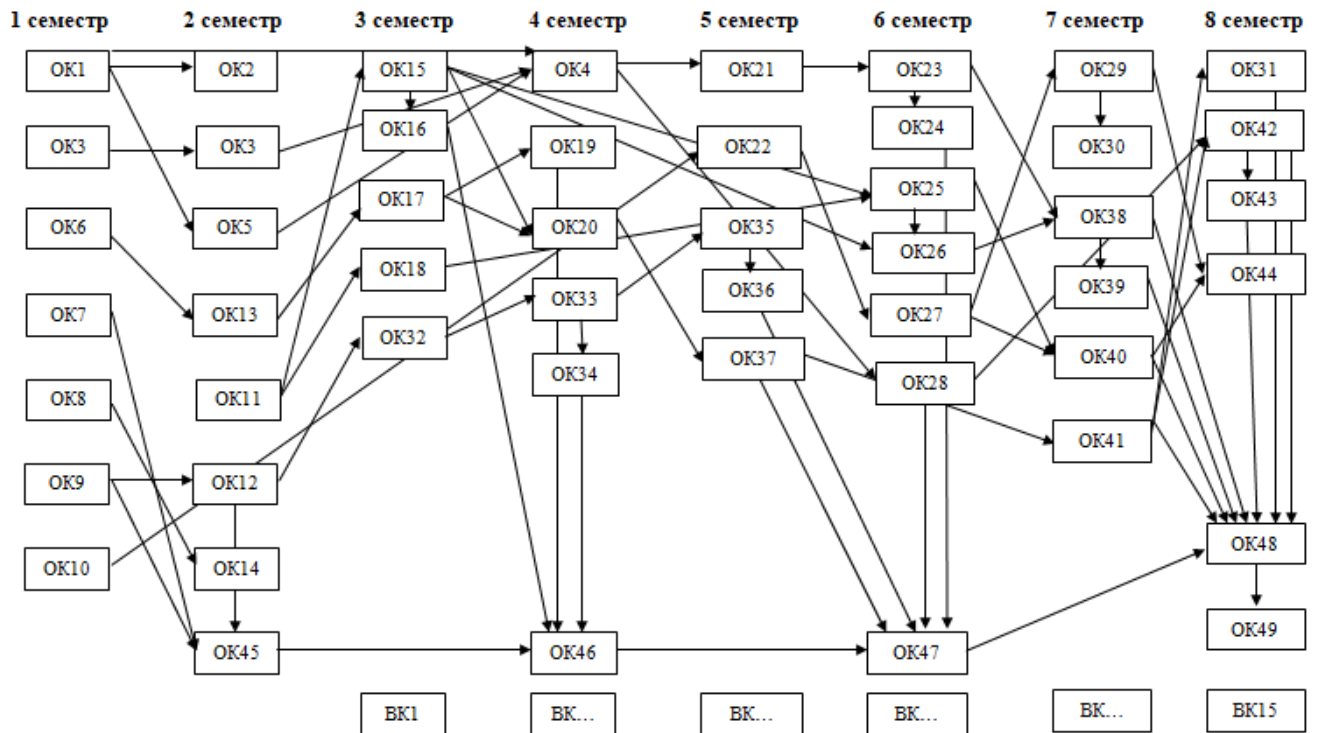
1 семестр
2 семестр
3 семестр
4 семестр
5 семестр
6 семестр
7 семестр
8 семестр

ОК1
ОК3
ОК6
ОК7
ОК8
ОК9
ОК10

ОК2
ОК3
ОК5
ОК13
ОК11
ОК12
ОК14
ОК45

ОК15
ОК16
ОК17
ОК18
ОК32
ВК1

ОК4
ОК19
ОК20
ОК33
ОК34
ОК46
ВК…

ОК21
ОК22
ОК35
ОК36
ОК37
ВК…

ОК23
ОК24
ОК25
ОК26
ОК27
ОК28
ОК47
ВК…

ОК29
ОК30
ОК38
ОК39
ОК40
ОК41
ВК…

ОК31
ОК42
ОК43
ОК44
ОК48
ОК49
ВК15